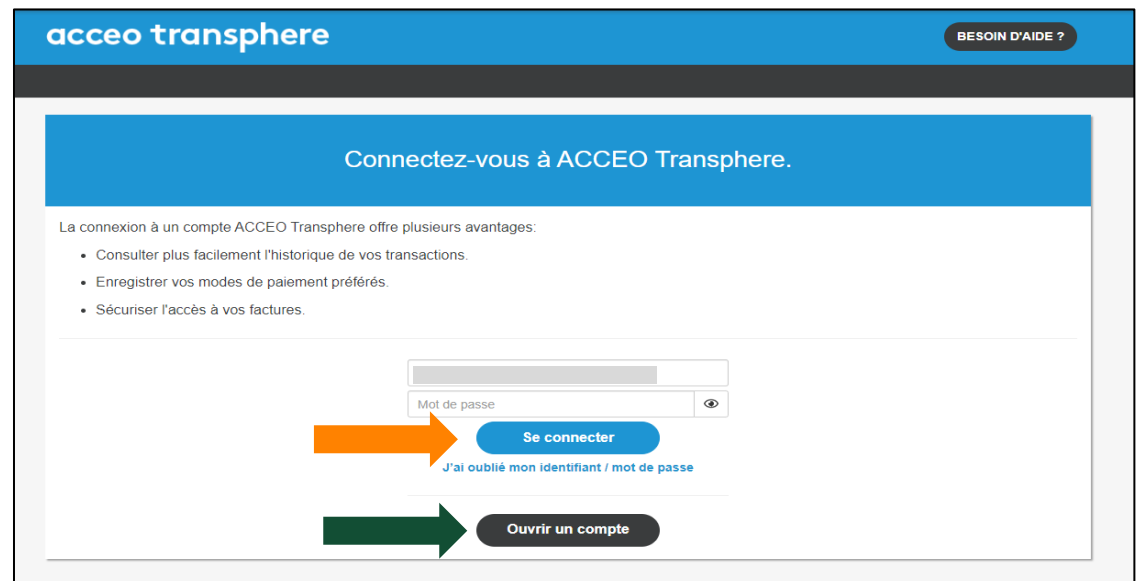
acceo transphere

BESOIN D'AIDE ?

Connectez-vous à ACCEO Transphere.

La connexion à un compte ACCEO Transphere offre plusieurs avantages:

- Consulter plus facilement l'historique de vos transactions.
- Enregistrer vos modes de paiement préférés.
- Sécuriser l'accès à vos factures.

Mot de passe

Se connecter

J'ai oublié mon identifiant / mot de passe

Ouvrir un compte